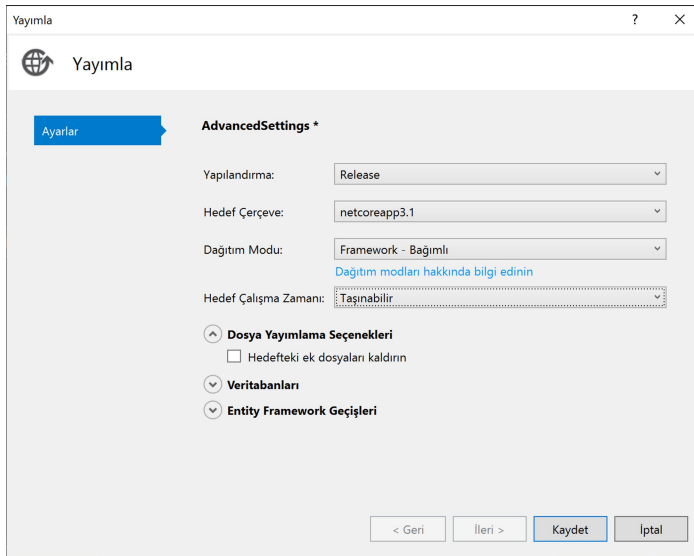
Yayımla ? ×

Yayımla

Ayarlar

AdvancedSettings *

Yapılandırma: Release

Hedef Çerçeve: netcoreapp3.1

Dağıtım Modu: Framework - Bağımlı

Dağıtım modları hakkında bilgi edinin

Hedef Çalışma Zamanı: Taşınabilir

Dosya Yayımlama Seçenekleri

Hedefteki ek dosyaları kaldırın

Veritabanları

Entity Framework Geçişleri

< Geri İleri > Kaydet İptal